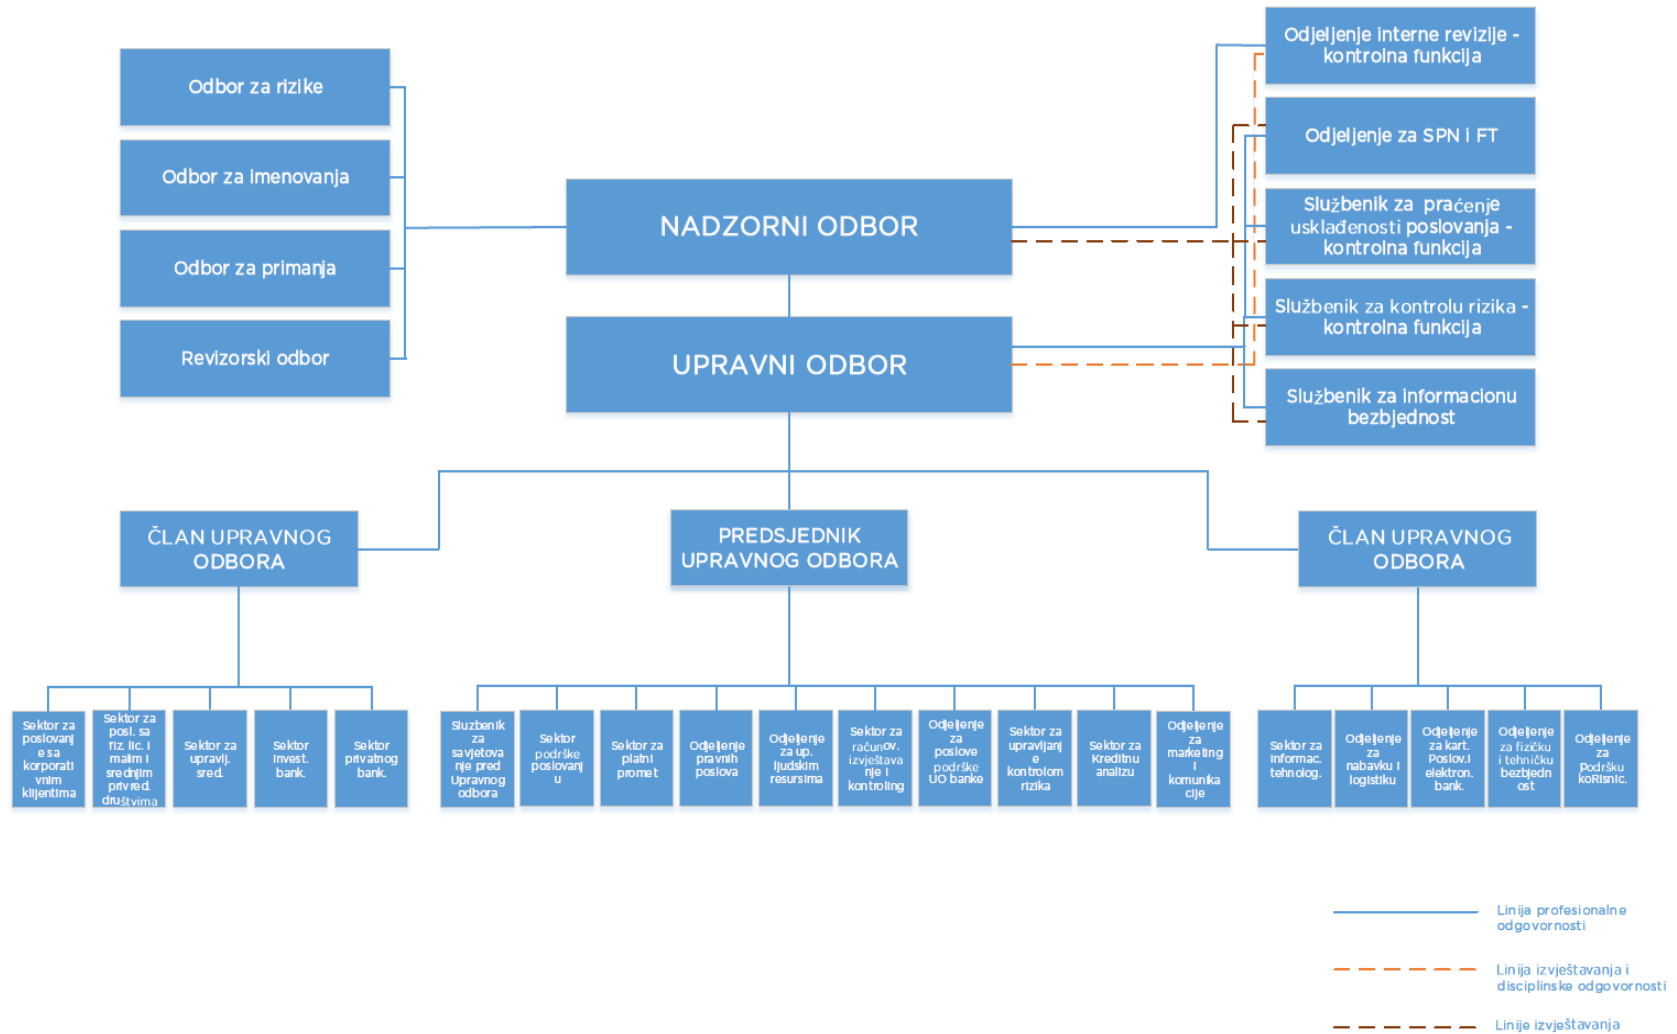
Odbor za rizike

Odbor za imenovanja

Odbor za primanja

Revizorski odbor

NADZORNI ODBOR

UPRAVNI ODBOR

Odjeljenje interne revizije - kontrolna funkcija

Odjeljenje za SPN i FT

Službenik za praćenje usklađenosti poslovanja - kontrolna funkcija

Službenik za kontrolu rizika - kontrolna funkcija

Službenik za informacionu bezbjednost

ČLAN UPRAVNOG ODBORA

PREDSJEDNIK UPRAVNOG ODBORA

ČLAN UPRAVNOG ODBORA

Sektor za poslovanje sa korporativnim klijentima

Sektor za posl. sa fiz. lic. i malim i srednjim privred. društvima

Sektor za upravlj. sred.

Sektor invest. bank.

Sektor privatnog bank.

Sluzbenik za savjetovanje pred Upravnog odbora

Sektor podrške poslovanju

Sektor za platni promet

Odjeljenje pravnih poslova

Odjeljenje za up. ljudskim resursima

Sektor za računov. izvještavanje i kontroling

Odjeljenje za poslove podrške UO banke

Sektor za upravljanje kontrolom rizika

Sektor za kreditnu analizu

Odjeljenje za marketing i komunikacije

Sektor za informac. tehnolog.

Odjeljenje za nabavku i logistiku

Odjeljenje za kart. Poslov.i elektron. bank.

Odjeljenje za fizičku i tehničku bezbjednost

Odjeljenje za podršku korisnic.

Linija profesionalne odgovornosti

Linija izvještavanja i disciplinske odgovornosti

Linije izvještavanja